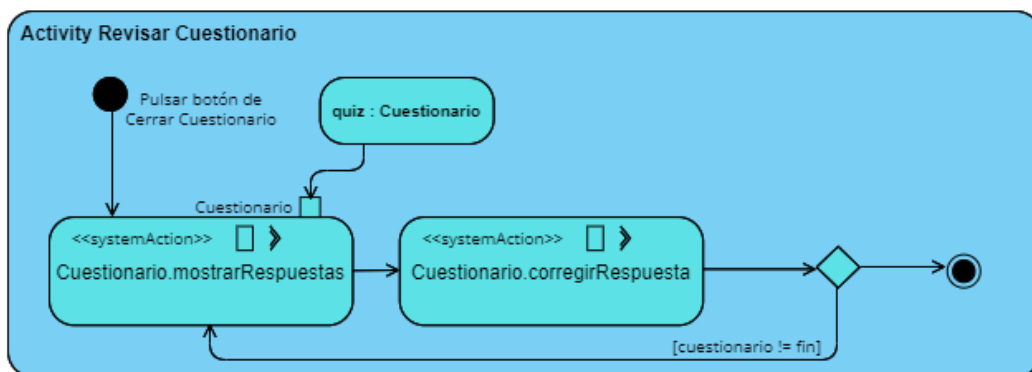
Activity Revisar Cuestionario

Pulsar botón de Cerrar Cuestionario

quiz : Cuestionario

Cuestionario

<<systemAction>>

Cuestionario.mostrarRespuestas

<<systemAction>>

Cuestionario.corregirRespuesta

[cuestionario != fin]